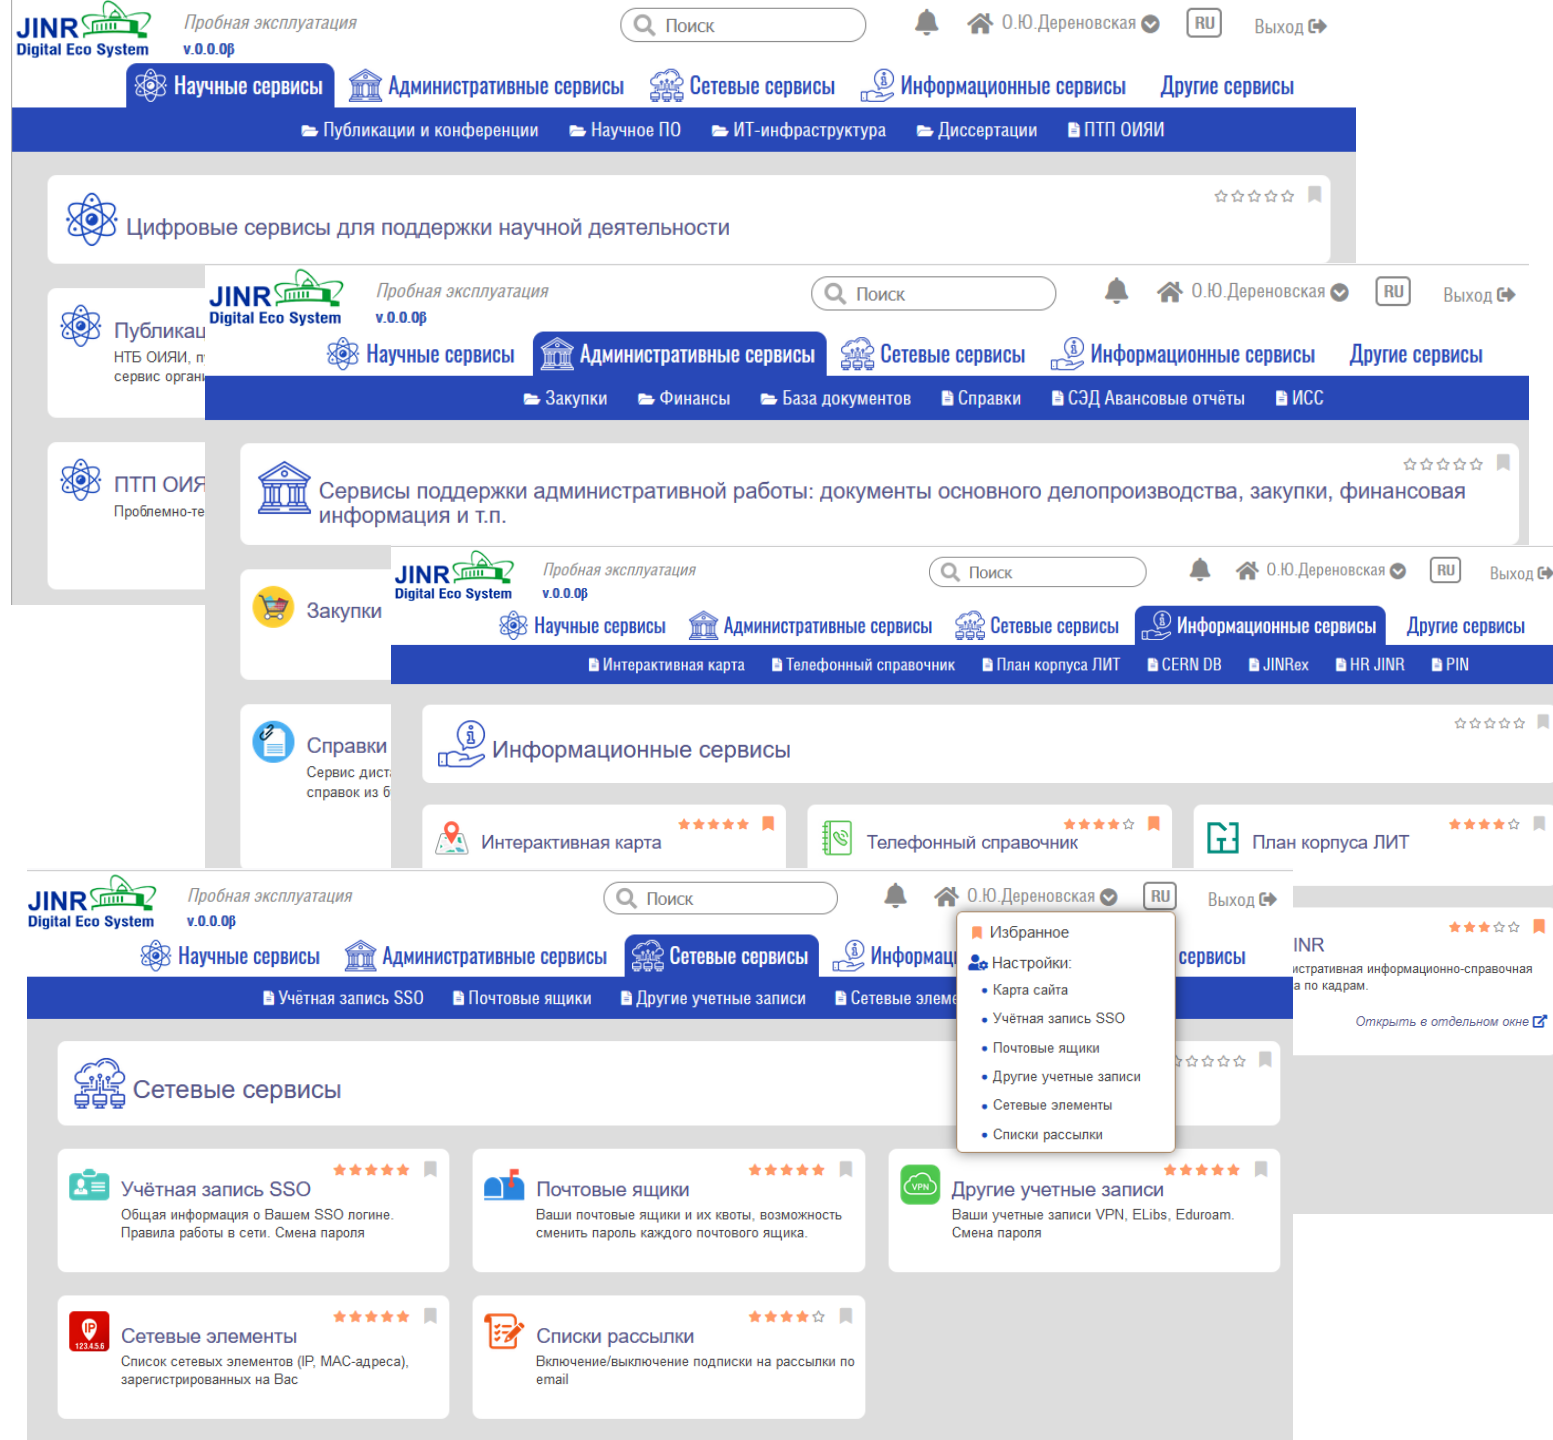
JINR Digital Eco System
Пробная эксплуатация
v.0.0.0β
Поиск
О.Ю.Дереновская
RU
Выход
Научные сервисы
Административные сервисы
Сетевые сервисы
Информационные сервисы
Другие сервисы
Публикации и конференции
Научное ПО
ИТ-инфраструктура
Диссертации
ПТП ОИЯИ

Цифровые сервисы для поддержки научной деятельности

Публикац
НТБ ОИЯИ, п
сервис орган

ПТП ОИЯ
Проблемно-те

JINR Digital Eco System
Пробная эксплуатация
v.0.0.0β
Поиск
О.Ю.Дереновская
RU
Выход
Научные сервисы
Административные сервисы
Сетевые сервисы
Информационные сервисы
Другие сервисы
Закупки
Финансы
База документов
Справки
СЭД Авансовые отчёты
ИСС

Сервисы поддержки административной работы: документы основного делопроизводства, закупки, финансовая информация и т.п.

Закупки

Справки
Сервис дист
справок из б

JINR Digital Eco System
Пробная эксплуатация
v.0.0.0β
Поиск
О.Ю.Дереновская
RU
Выход
Научные сервисы
Административные сервисы
Сетевые сервисы
Информационные сервисы
Другие сервисы
Интерактивная карта
Телефонный справочник
План корпуса ЛИТ
CERN DB
JINRex
HR JINR
PIN

Информационные сервисы

Интерактивная карта
Телефонный справочник
План корпуса ЛИТ

INR
истративная информационно-справочная
а по кадрам.
Открыть в отдельном окне

JINR Digital Eco System
Пробная эксплуатация
v.0.0.0β
Поиск
О.Ю.Дереновская
RU
Выход
Научные сервисы
Административные сервисы
Сетевые сервисы
Информац
сервисы
Учётная запись SSO
Почтовые ящики
Другие учетные записи
Сетевые элеме

Избранное
Настройки:
• Карта сайта
• Учётная запись SSO
• Почтовые ящики
• Другие учетные записи
• Сетевые элементы
• Списки рассылки

Сетевые сервисы

Учётная запись SSO
Общая информация о Вашем SSO логине. Правила работы в сети. Смена пароля

Почтовые ящики
Ваши почтовые ящики и их квоты, возможность сменить пароль каждого почтового ящика.

VPN
Другие учетные записи
Ваши учетные записи VPN, ELibs, Eduroam. Смена пароля

IP 123.45.6
Сетевые элементы
Список сетевых элементов (IP, MAC-адреса), зарегистрированных на Вас

Списки рассылки
Включение/выключение подписки на рассылки по email